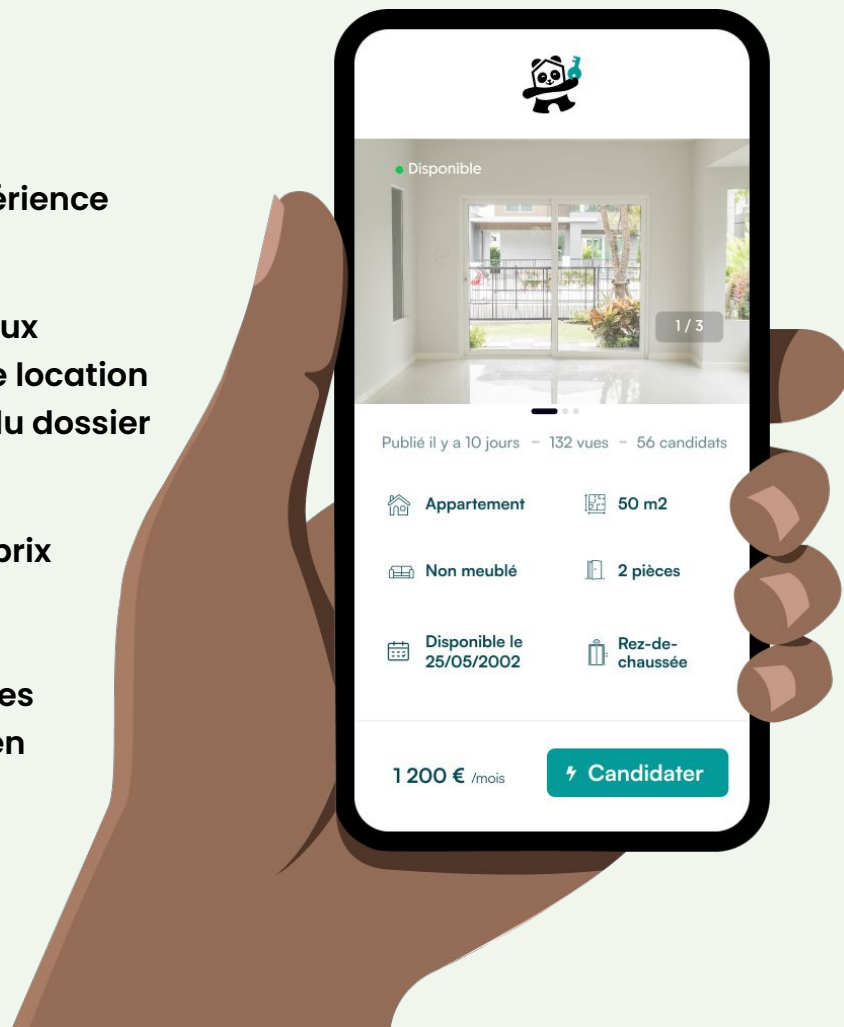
érience

ux
e location
lu dossier

prix

es
en

Disponible

1 / 3

Publié il y a 10 jours – 132 vues – 56 candidats

Appartement

50 m2

Non meublé

2 pièces

Disponible le 25/05/2002

Rez-de-chaussée

1 200 € /mois

Candidater